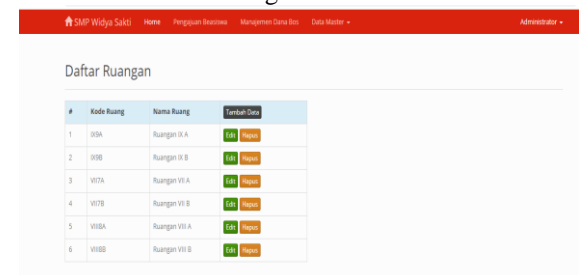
SMP Widya Sakti Home Pengajuan Beasiswa Manajemen Dana Bos Data Master ▾ Administrator ▾

Daftar Ruangan

| # | Kode Ruang | Nama Ruang | Tambah Data |
|---|---|---|---|
| 1 | IX9A | Ruangan IX A | Edit Hapus |
| 2 | IX9B | Ruangan IX B | Edit Hapus |
| 3 | VII7A | Ruangan VII A | Edit Hapus |
| 4 | VII7B | Ruangan VII B | Edit Hapus |
| 5 | VIII8A | Ruangan VIII A | Edit Hapus |
| 6 | VIII8B | Ruangan VIII B | Edit Hapus |